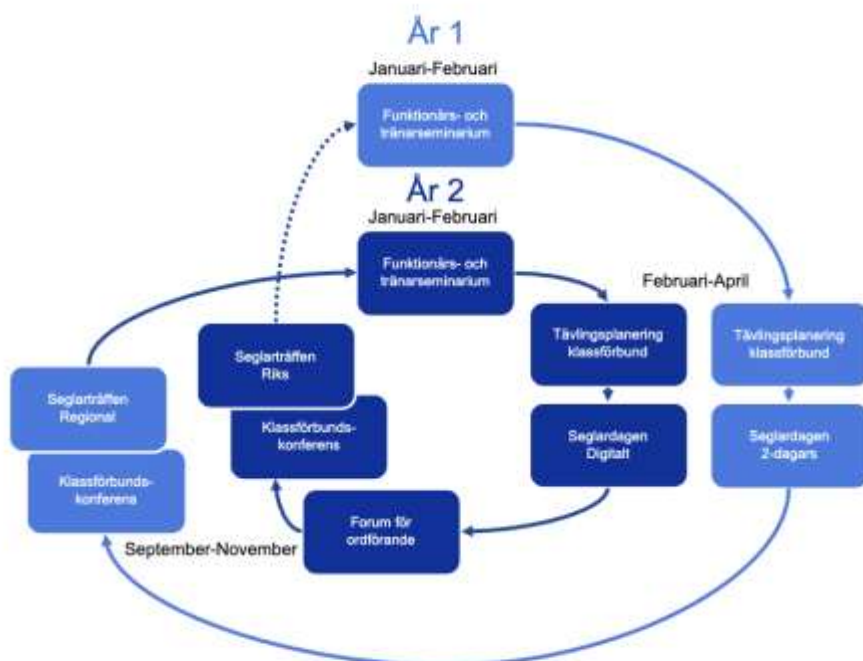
År 1

Januari-Februari

Funktionärs- och tränarseminarium

År 2

Januari-Februari

Funktionärs- och tränarseminarium

Februari-April

Tävlingsplanering klassförbund

Tävlingsplanering klassförbund

Seglardagen Digitalt

Seglardagen 2-dagars

Seglarträffen Riks

Klassförbunds-konferens

Seglarträffen Regional

Klassförbunds-konferens

Forum för ordförande

September-November